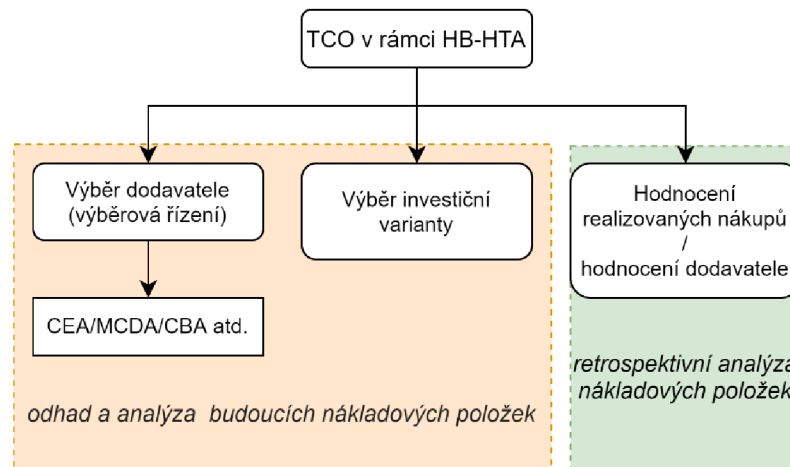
TCO v rámci HB-HTA

Výběr dodavatele (výběrová řízení)

Výběr investiční varianty

Hodnocení realizovaných nákupů / hodnocení dodavatele

CEA/MCDA/CBA atd.

odhad a analýza budoucích nákladových položek

retrospektivní analýza nákladových položek